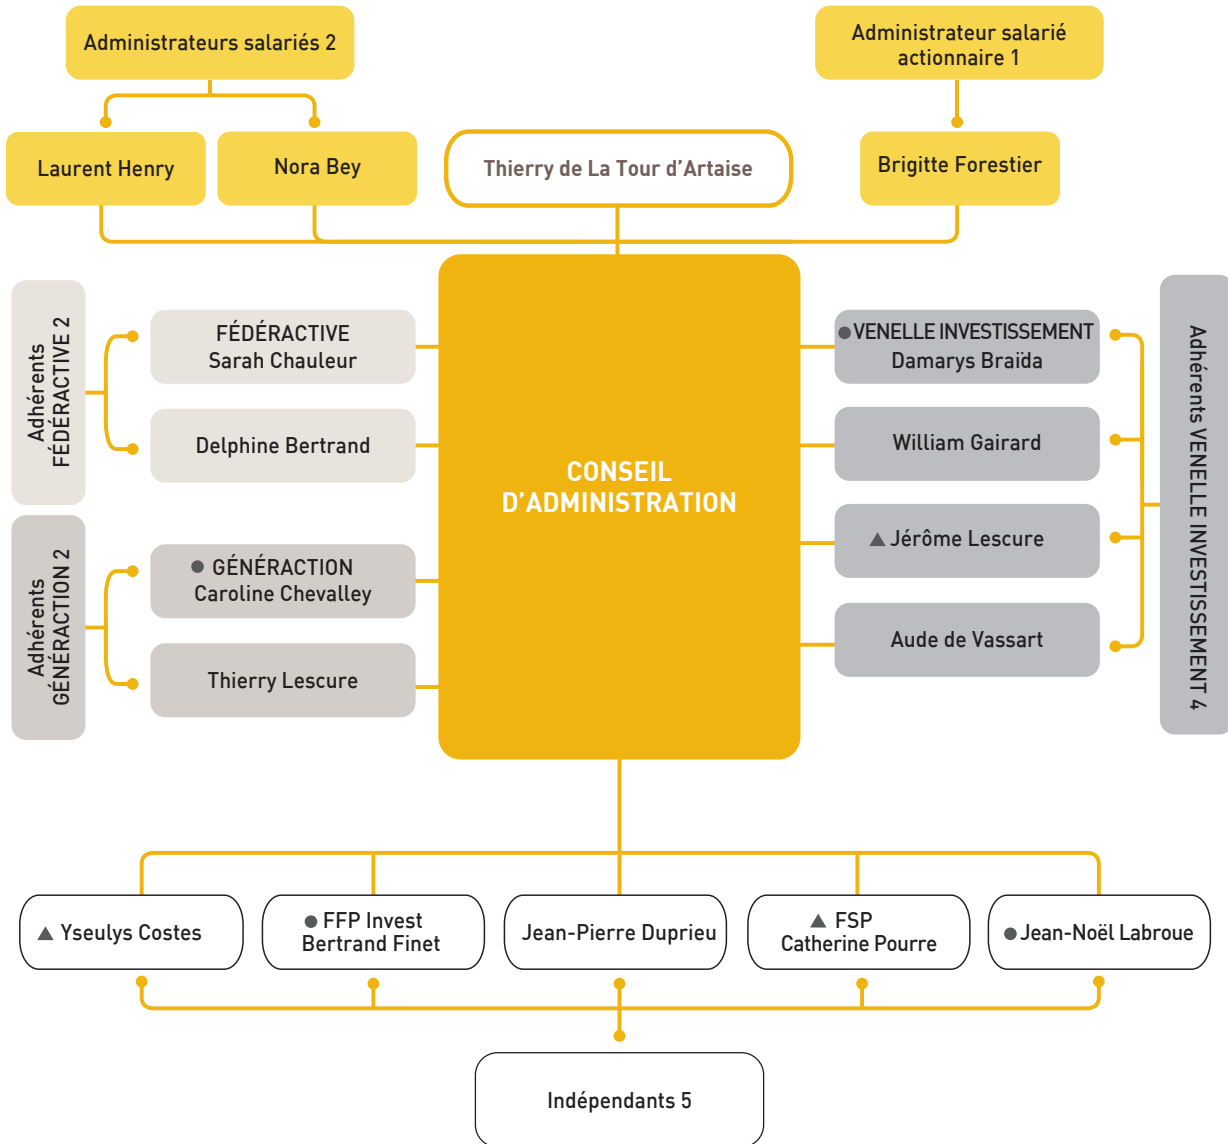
Administrateurs salariés 2

Administrateur salarié actionnaire 1

Laurent Henry

Nora Bey

Thierry de La Tour d'Artaise

Brigitte Forestier

Adhérents FÉDÉRACTIVE 2

FÉDÉRACTIVE Sarah Chauleur

Delphine Bertrand

Adhérents GÉNÉRACTION 2

● GÉNÉRACTION Caroline Chevalley

Thierry Lescure

CONSEIL D'ADMINISTRATION

● VENELLE INVESTISSEMENT Damarys Braida

William Gairard

▲ Jérôme Lescure

Aude de Vassart

Adhérents VENELLE INVESTISSEMENT 4

▲ Yseulys Costes

● FFP Invest Bertrand Finet

Jean-Pierre Duprieu

▲ FSP Catherine Pourre

● Jean-Noël Labroue

Indépendants 5